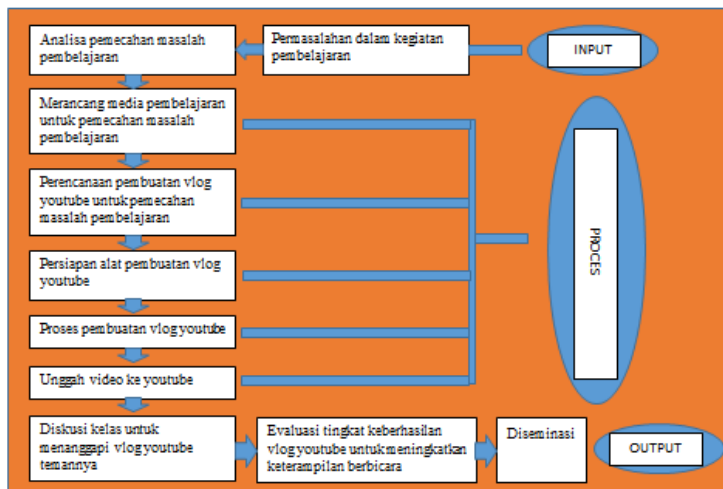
Analisa pemecahan masalah pembelajaran

Permasalahan dalam kegiatan pembelajaran

INPUT

Merancang media pembelajaran untuk pemecahan masalah pembelajaran

Perencanaan pembuatan vlog youtube untuk pemecahan masalah pembelajaran

Persiapan alat pembuatan vlog youtube

Proses pembuatan vlog youtube

Unggah video ke youtube

PROCES

Diskusi kelas untuk menanggapi vlog youtube temannya

Evaluasi tingkat keberhasilan vlog youtube untuk meningkatkan keterampilan berbicara

Diseminasi

OUTPUT